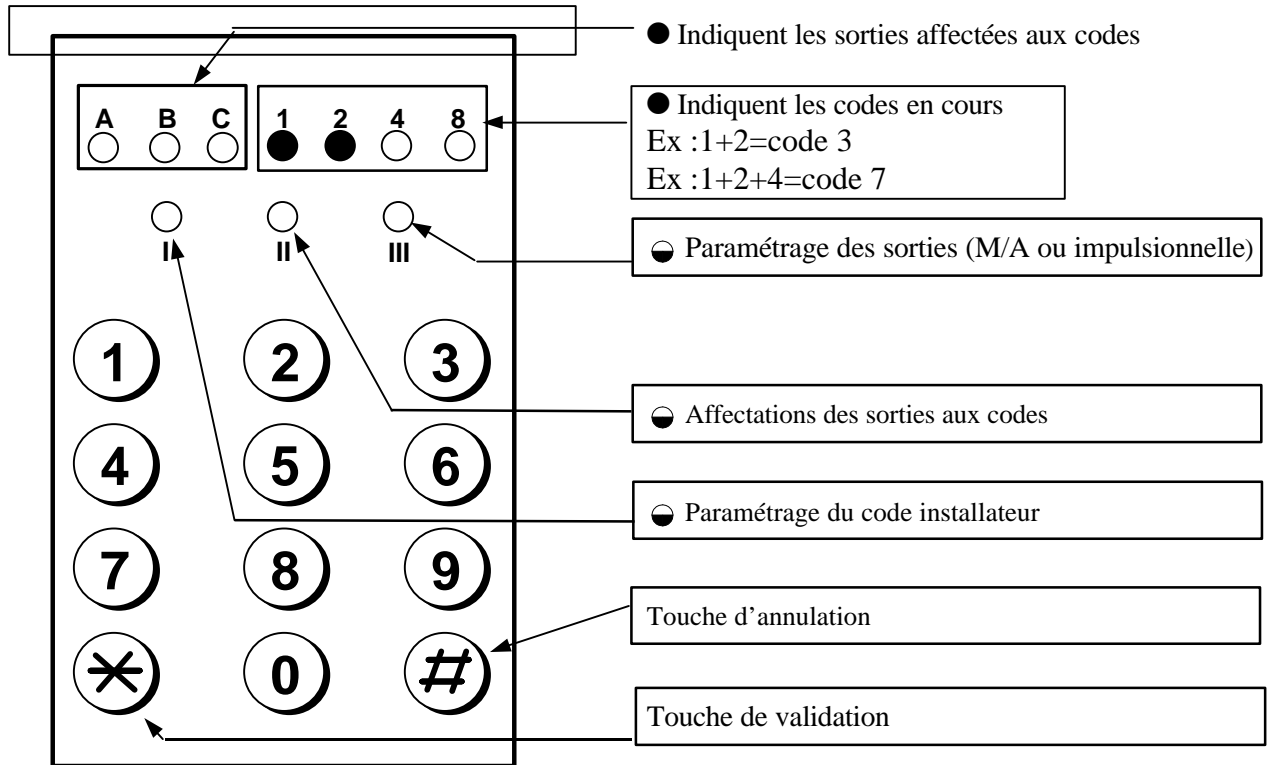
Indiquent les sorties affectées aux codes

A B C

1 2 4 8

Indiquent les codes en cours
Ex :1+2=code 3
Ex :1+2+4=code 7

I II III

Paramétrage des sorties (M/A ou impulsionnelle)

1 2 3

Affectations des sorties aux codes

4 5 6

Paramétrage du code installateur

7 8 9

Touche d'annulation

$\ast$ 0 #

Touche de validation